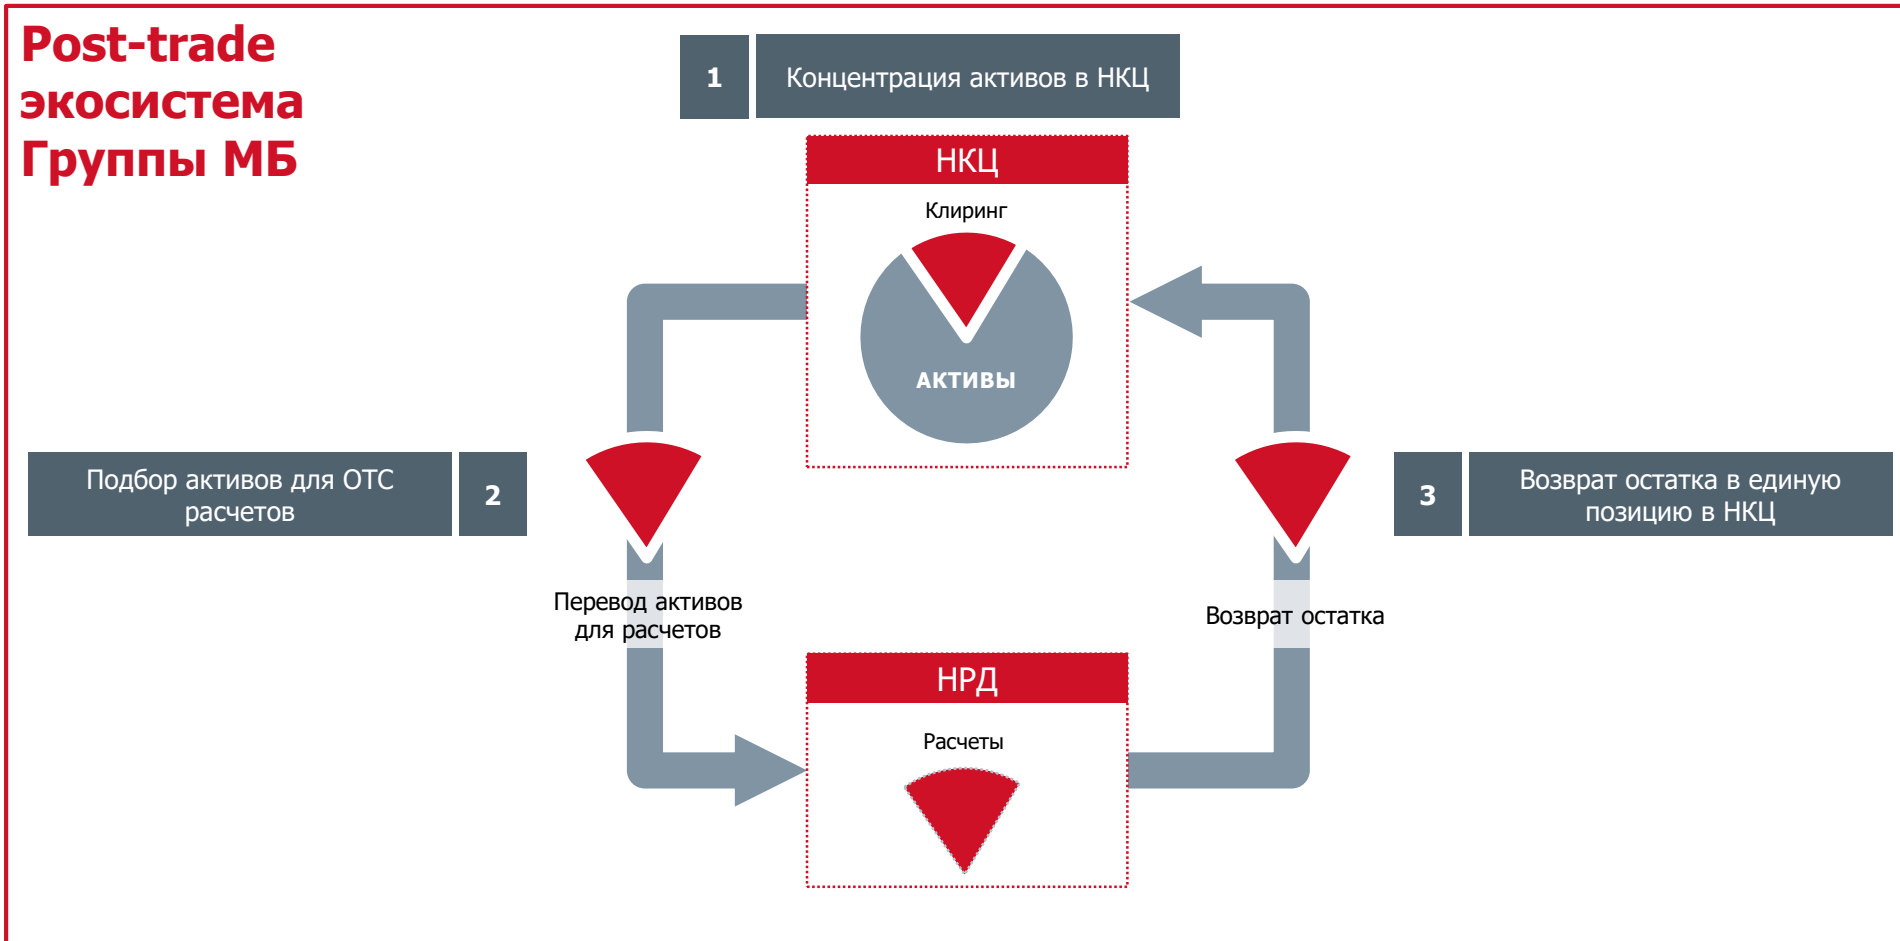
Post-trade экосистема Группы МБ

1 Концентрация активов в НКЦ

НКЦ

Клиринг

АКТИВЫ

Подбор активов для ОТС расчетов 2

3 Возврат остатка в единую позицию в НКЦ

Перевод активов для расчетов

Возврат остатка

НРД

Расчеты